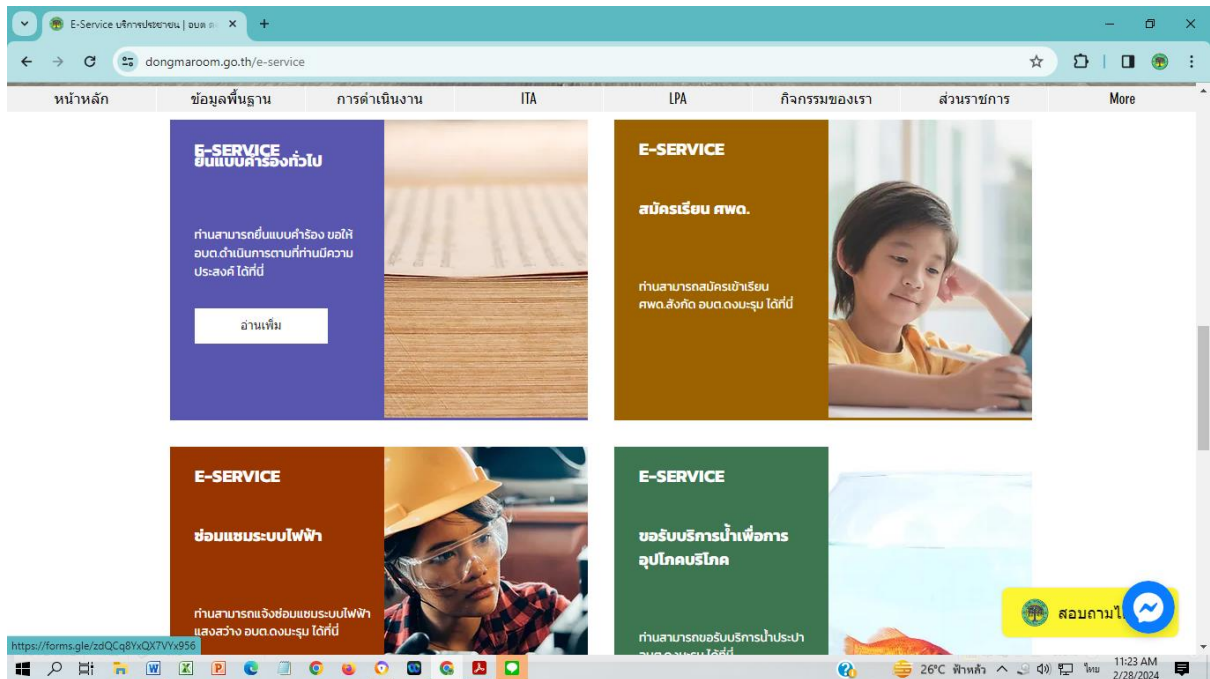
E-Service บริการประชาชน | อบต.ด ×
+

dongmaroom.go.th/e-service

หน้าหลัก
ข้อมูลพื้นฐาน
การดำเนินงาน
ITA
LPA
กิจกรรมของเรา
ส่วนราชการ
More

E-SERVICE
ยื่นแบบคำร้องทั่วไป

ท่านสามารถยื่นแบบคำร้อง ขอให้ อบต.ดำเนินการตามที่ท่านมีความประสงค์ ได้ที่นี่

อ่านเพิ่ม

E-SERVICE

สมัครเรียน ศพด.

ท่านสามารถสมัครเข้าเรียน ศพด.สังกัด อบต.ดงมะรุม ได้ที่นี่

E-SERVICE

ซ่อมแซมระบบไฟฟ้า

ท่านสามารถแจ้งซ่อมแซมระบบไฟฟ้าแสงสว่าง อบต.ดงมะรุม ได้ที่นี่

E-SERVICE

ขอรับบริการน้ำเพื่อการอุปโภคบริโภค

ท่านสามารถขอรับบริการน้ำประปา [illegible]

สอบถามไ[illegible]

https://forms.gle/zdQCq8YxQX7VYx956

26°C ฟ้าหลัว
ไทย
11:23 AM
2/28/2024